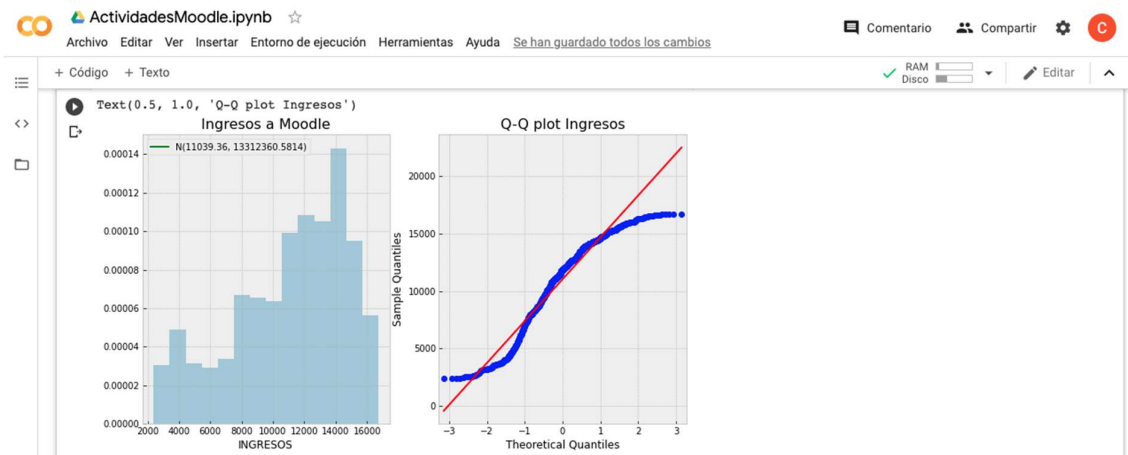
CO ActividadesMoodle.ipynb ☆
Archivo Editar Ver Insertar Entorno de ejecución Herramientas Ayuda Se han guardado todos los cambios

Comentario Compartir C

+ Código + Texto

RAM
Disco

Editar

Text(0.5, 1.0, 'Q-Q plot Ingresos')

Ingresos a Moodle

N(11039.36, 13312360.5814)

0.00014
0.00012
0.00010
0.00008
0.00006
0.00004
0.00002
0.00000

2000 4000 6000 8000 10000 12000 14000 16000
INGRESOS

Q-Q plot Ingresos

20000
15000
10000
5000
0

Sample Quantiles

-3 -2 -1 0 1 2 3
Theoretical Quantiles